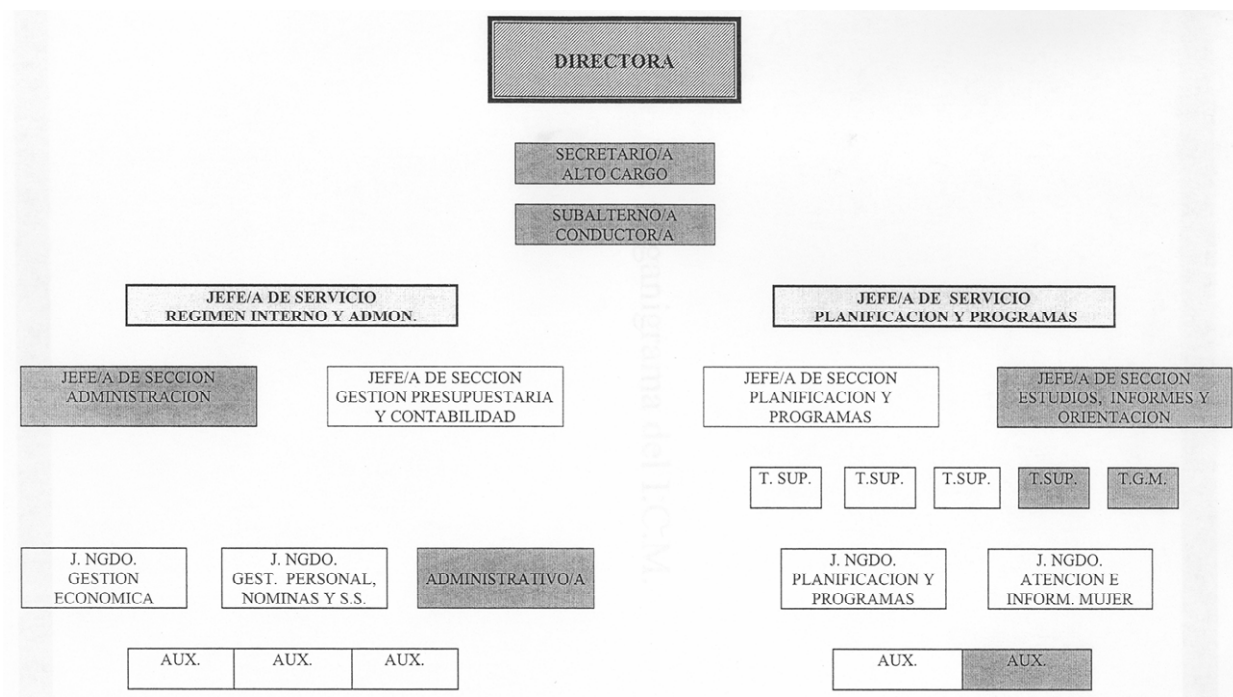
DIRECTORA

SECRETARIO/A
ALTO CARGO

SUBALTERNO/A
CONDUCTOR/A

JEFE/A DE SERVICIO
REGIMEN INTERNO Y ADMON.

JEFE/A DE SECCION
ADMINISTRACION

JEFE/A DE SECCION
GESTION PRESUPUESTARIA
Y CONTABILIDAD

J. NGDO.
GESTION
ECONOMICA

J. NGDO.
GEST. PERSONAL,
NOMINAS Y S.S.

ADMINISTRATIVO/A

AUX.

AUX.

AUX.

JEFE/A DE SERVICIO
PLANIFICACION Y PROGRAMAS

JEFE/A DE SECCION
PLANIFICACION Y
PROGRAMAS

JEFE/A DE SECCION
ESTUDIOS, INFORMES Y
ORIENTACION

T. SUP.

T.SUP.

T.SUP.

T.SUP.

T.G.M.

J. NGDO.
PLANIFICACION Y
PROGRAMAS

J. NGDO.
ATENCION E
INFORM. MUJER

AUX.

AUX.

Organigrama del I.C.M.